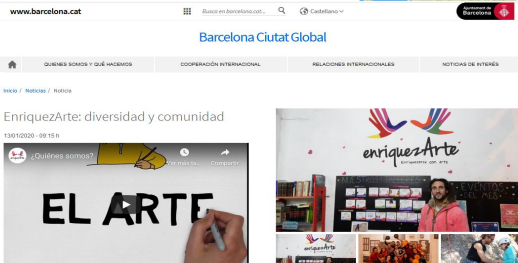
www.barcelona.cat

Busca en barcelona.cat...

Castellano

Ajuntament de Barcelona

Barcelona Ciutat Global

QUIENES SOMOS Y QUÉ HACEMOS

COOPERACIÓN INTERNACIONAL

RELACIONES INTERNACIONALES

NOTICIAS DE INTERÉS

Inicio / Noticias / Noticia

EnriquezArte: diversidad y comunidad

13/01/2020 - 09:15 h

¿Quiénes somos?

Ver más ta...

Compartir

EL ARTE

enriquezArte

enriquezArte
Enriqueciendo con Arte

EVENTOS